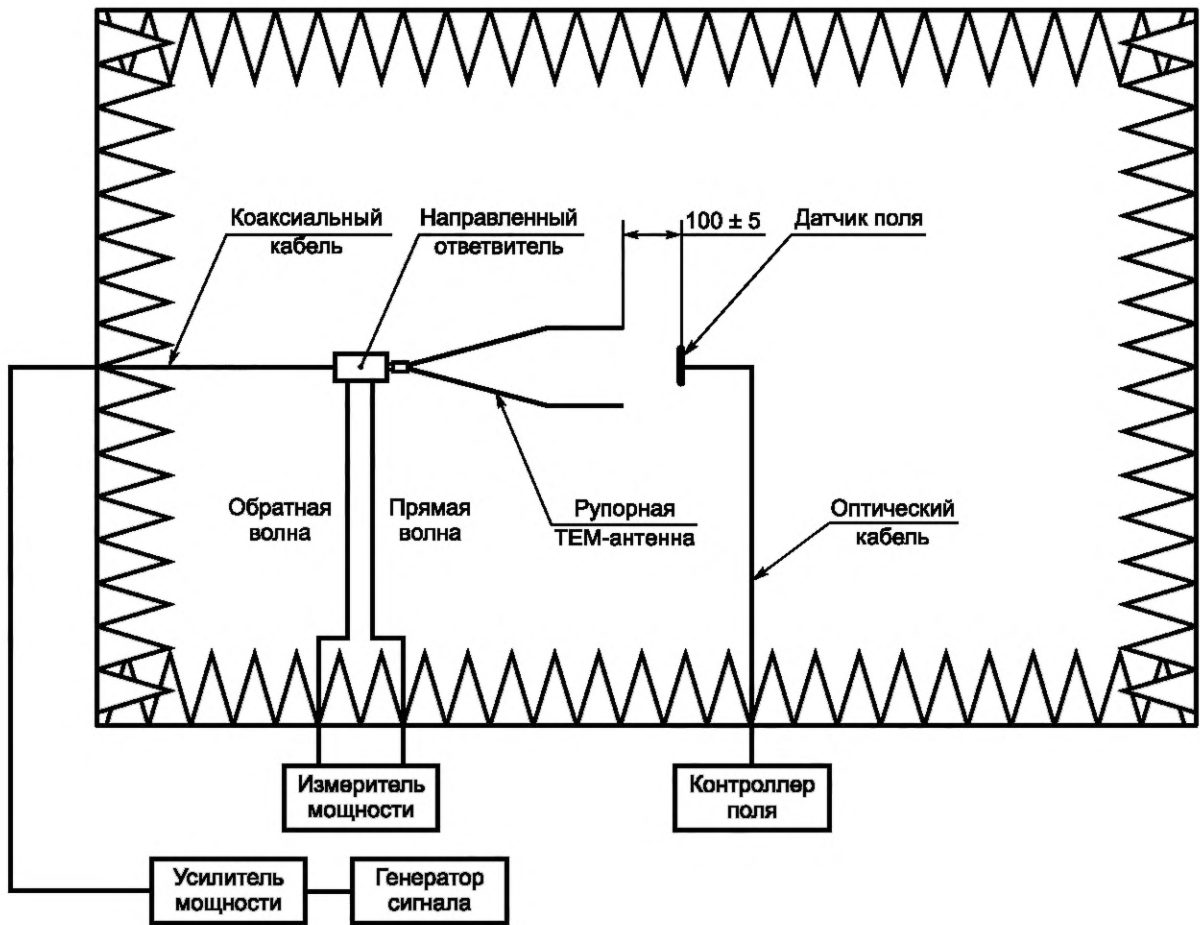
Коаксиальный кабель

Направленный ответвитель

$100 \pm 5$

Датчик поля

Обратная волна

Прямая волна

Рупорная ТЕМ-антенна

Оптический кабель

Измеритель мощности

Контроллер поля

Усилитель мощности

Генератор сигнала